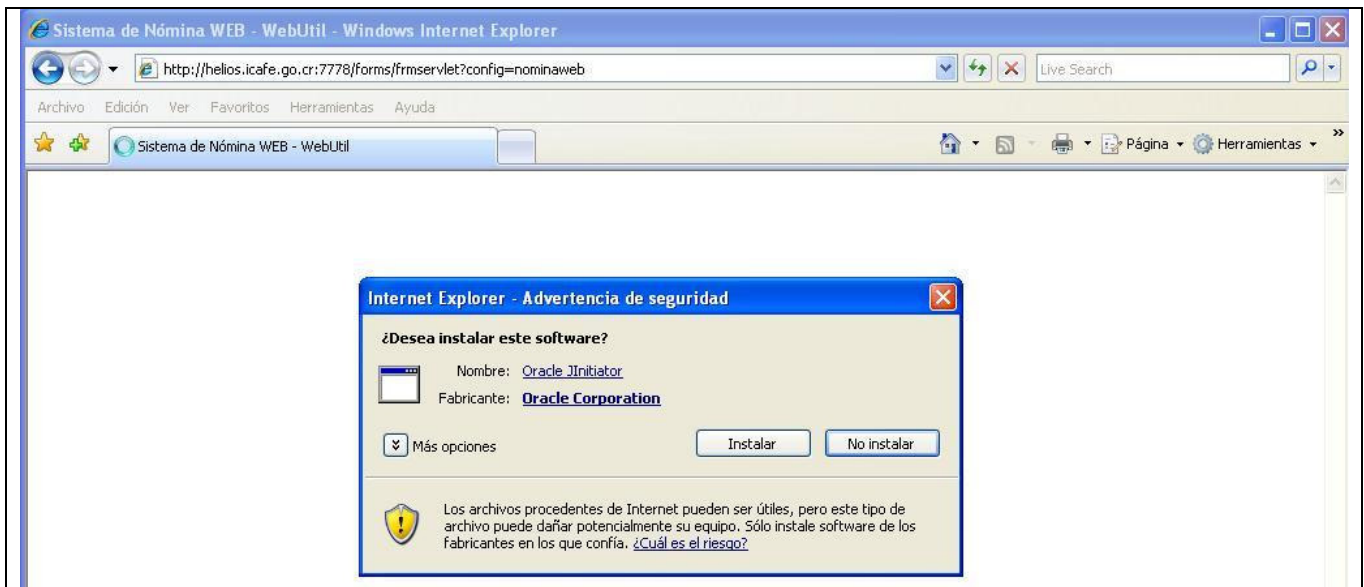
Sistema de Nómina WEB - WebUtil - Windows Internet Explorer

http://helios.icafe.go.cr:7778/forms/frmservlet?config=nominaweb

Live Search

Archivo Edición Ver Favoritos Herramientas Ayuda

Sistema de Nómina WEB - WebUtil

Página Herramientas

Internet Explorer - Advertencia de seguridad

¿Desea instalar este software?

Nombre: Oracle JInitiator

Fabricante: Oracle Corporation

Más opciones

Instalar

No instalar

Los archivos procedentes de Internet pueden ser útiles, pero este tipo de archivo puede dañar potencialmente su equipo. Sólo instale software de los fabricantes en los que confía. ¿Cuál es el riesgo?